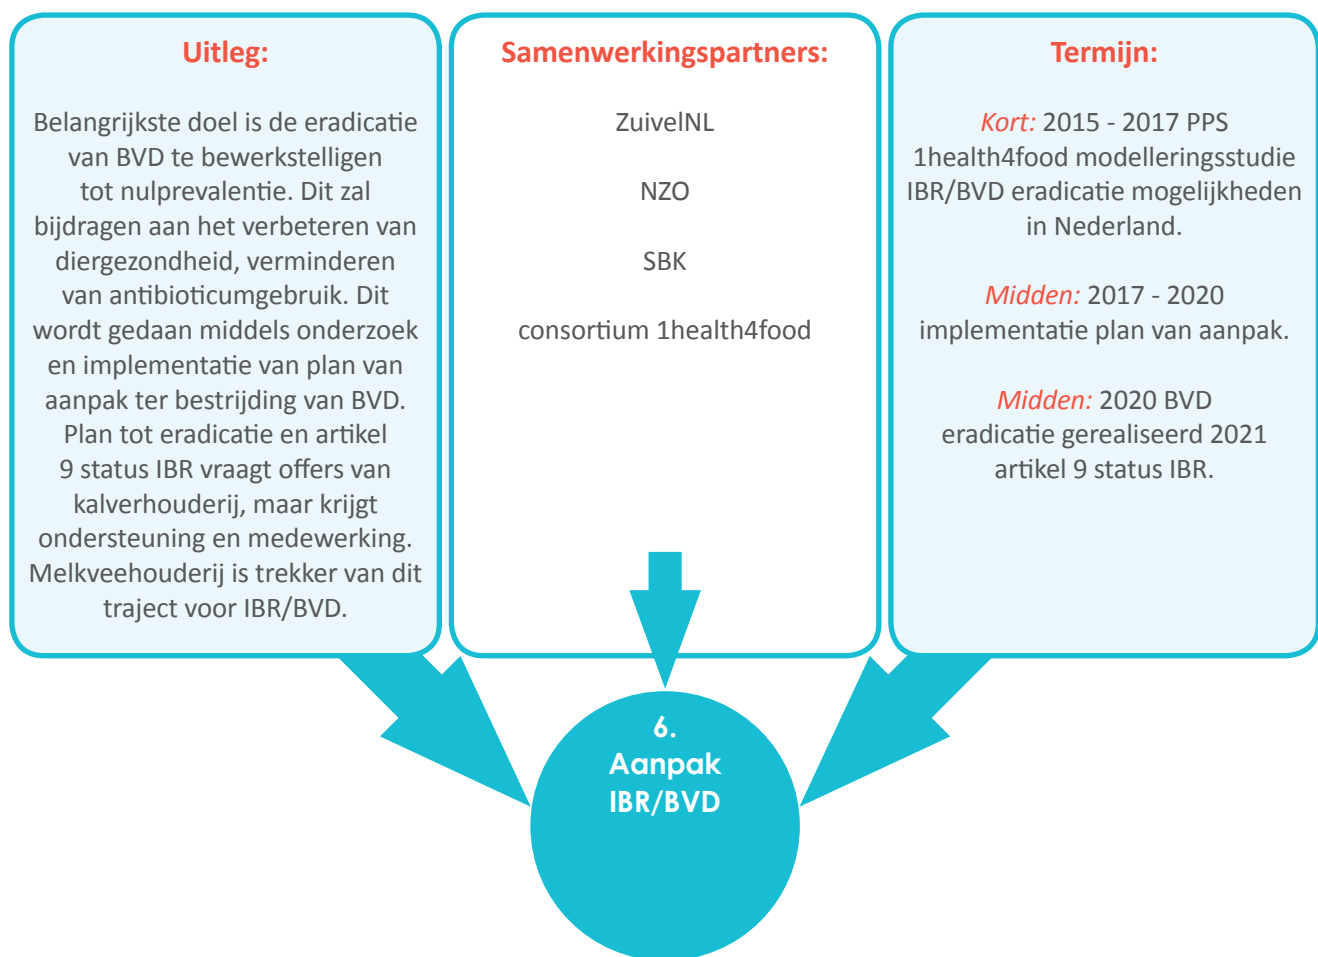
Uitleg:

Belangrijkste doel is de eradicatie van BVD te bewerkstelligen tot nulprevalentie. Dit zal bijdragen aan het verbeteren van diergezondheid, verminderen van antibioticumgebruik. Dit wordt gedaan middels onderzoek en implementatie van plan van aanpak ter bestrijding van BVD. Plan tot eradicatie en artikel 9 status IBR vraagt offers van kalverhouderij, maar krijgt ondersteuning en medewerking. Melkveehouderij is trekker van dit traject voor IBR/BVD.

Samenwerkingspartners:

ZuivelNL

NZO

SBK

consortium 1health4food

Termijn:

Kort: 2015 - 2017 PPS 1health4food modelleringsstudie IBR/BVD eradicatie mogelijkheden in Nederland.

Midden: 2017 - 2020 implementatie plan van aanpak.

Midden: 2020 BVD eradicatie gerealiseerd 2021 artikel 9 status IBR.

6.
Aanpak
IBR/BVD